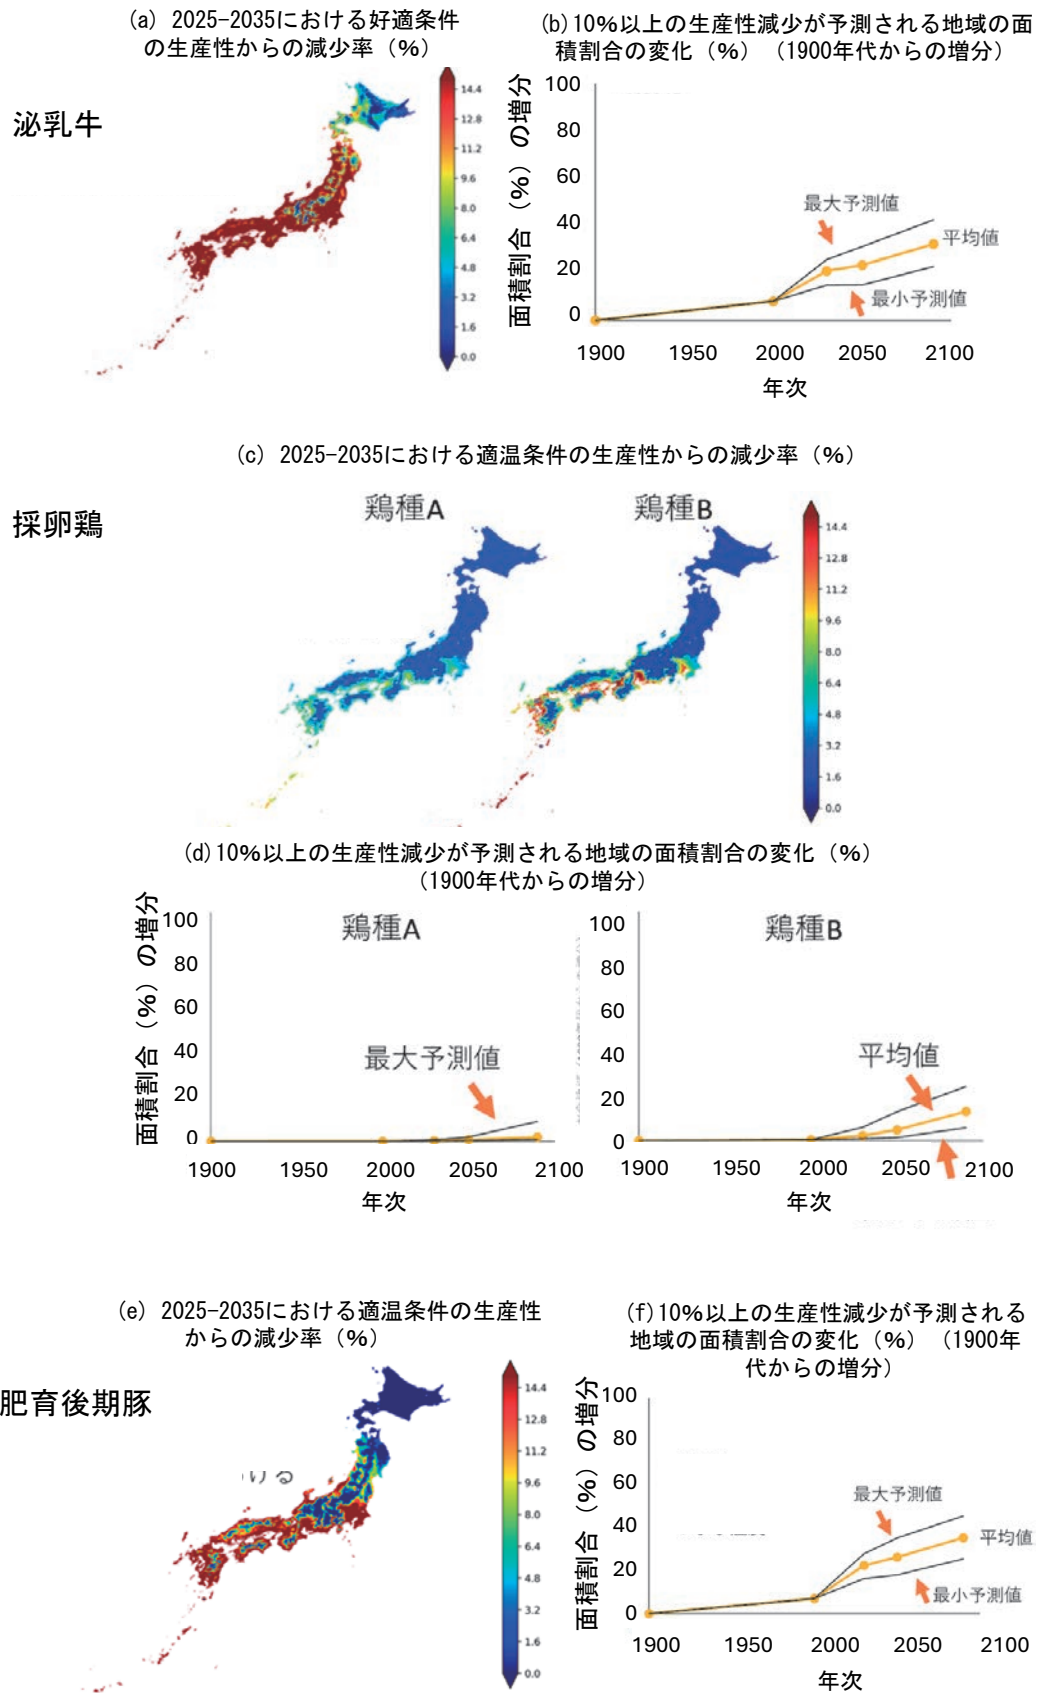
(a) 2025-2035における好適条件の生産性からの減少率（%）

(b) 10%以上の生産性減少が予測される地域の面積割合の変化（%）（1900年代からの増分）

泌乳牛

14.4
12.8
11.2
9.6
8.0
6.4
4.8
3.2
1.6
0.0

面積割合（%）の増分
100
80
60
40
20
0
1900 1950 2000 2050 2100
年次
最大予測値
平均値
最小予測値

(c) 2025-2035における適温条件の生産性からの減少率（%）

採卵鶏

鶏種A 鶏種B

14.4
12.8
11.2
9.6
8.0
6.4
4.8
3.2
1.6
0.0

(d) 10%以上の生産性減少が予測される地域の面積割合の変化（%）（1900年代からの増分）

面積割合（%）の増分
100
80
60
40
20
0
鶏種A
最大予測値
1900 1950 2000 2050 2100
年次

100
80
60
40
20
0
鶏種B
平均値
1900 1950 2000 2050 2100
年次

(e) 2025-2035における適温条件の生産性からの減少率（%）

(f) 10%以上の生産性減少が予測される地域の面積割合の変化（%）（1900年代からの増分）

肥育後期豚

14.4
12.8
11.2
9.6
8.0
6.4
4.8
3.2
1.6
0.0

面積割合（%）の増分
100
80
60
40
20
0
1900 1950 2000 2050 2100
年次
最大予測値
平均値
最小予測値